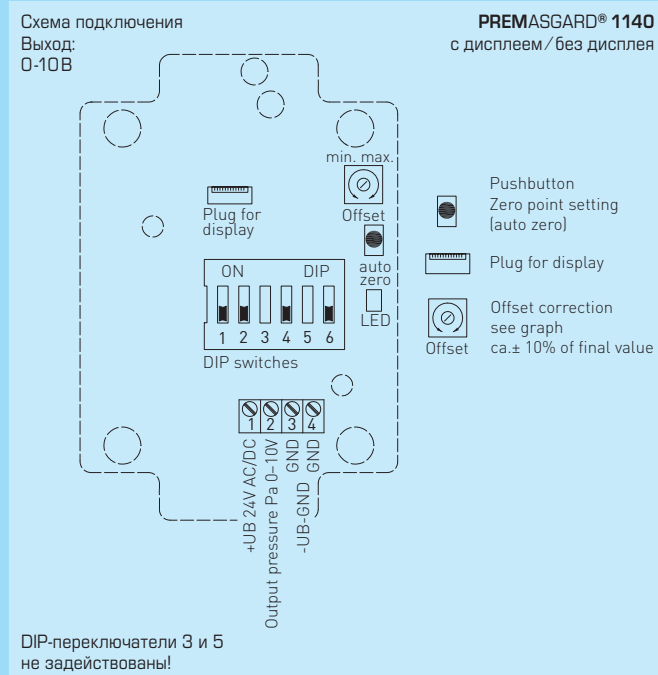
Схема подключения
Выход:
0-10В

PREMASGARD® 1140
с дисплеем / без дисплея

min. max.
Offset
Plug for display
auto zero
LED
ON DIP
1 2 3 4 5 6
DIP switches

Pushbutton
Zero point setting (auto zero)

Plug for display

Offset correction
see graph
ca.± 10% of final value
Offset

1 2 3 4
+UB 24V AC/DC
Output pressure Pa 0–10V
GND
-UB-GND
GND

DIP-переключатели 3 и 5 не задействованы!